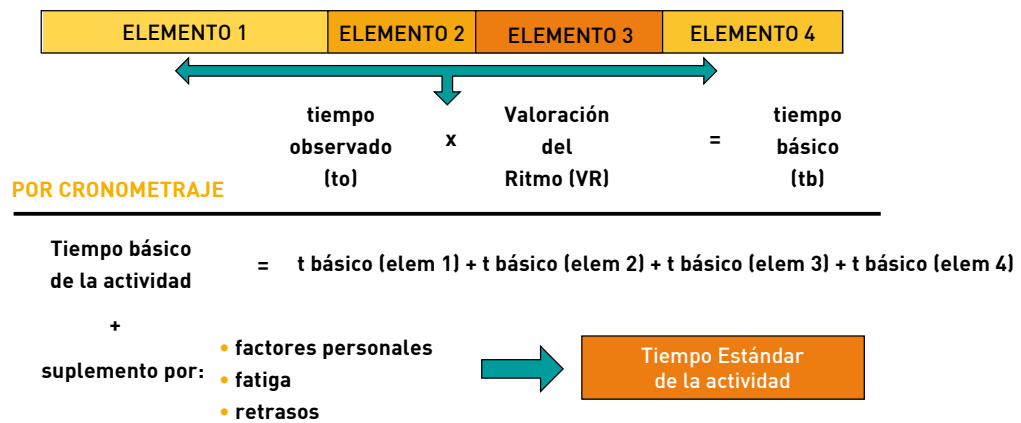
| ELEMENTO 1 | ELEMENTO 2 | ELEMENTO 3 | ELEMENTO 4 |
|---|---|---|---|

tiempo observado (to) x Valoración del Ritmo (VR) = tiempo básico (tb)

POR CRONOMETRAJE

Tiempo básico de la actividad = t básico (elem 1) + t básico (elem 2) + t básico (elem 3) + t básico (elem 4)

+

suplemento por:
• factores personales
• fatiga
• retrasos

Tiempo Estándar de la actividad